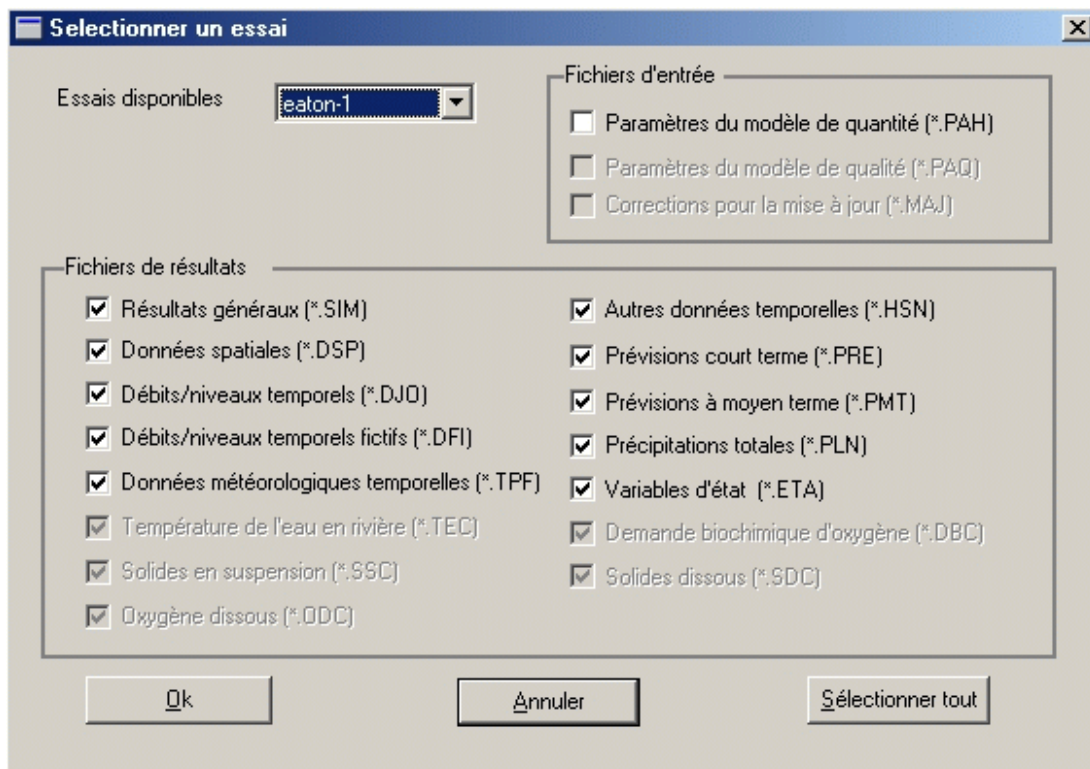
Selectionner un essai

Essais disponibles eaton-1

Fichiers d'entrée
Paramètres du modèle de quantité (*.PAH)
Paramètres du modèle de qualité (*.PAQ)
Corrections pour la mise à jour (*.MAJ)

Fichiers de résultats
Résultats généraux (*.SIM)
Données spatiales (*.DSP)
Débits/niveaux temporels (*.DJO)
Débits/niveaux temporels fictifs (*.DFI)
Données météorologiques temporelles (*.TPF)
Température de l'eau en rivière (*.TEC)
Solides en suspension (*.SSC)
Oxygène dissous (*.ODC)

Autres données temporelles (*.HSN)
Prévisions court terme (*.PRE)
Prévisions à moyen terme (*.PMT)
Précipitations totales (*.PLN)
Variables d'état (*.ETA)
Demande biochimique d'oxygène (*.DBC)
Solides dissous (*.SDC)

Ok
Annuler
Sélectionner tout